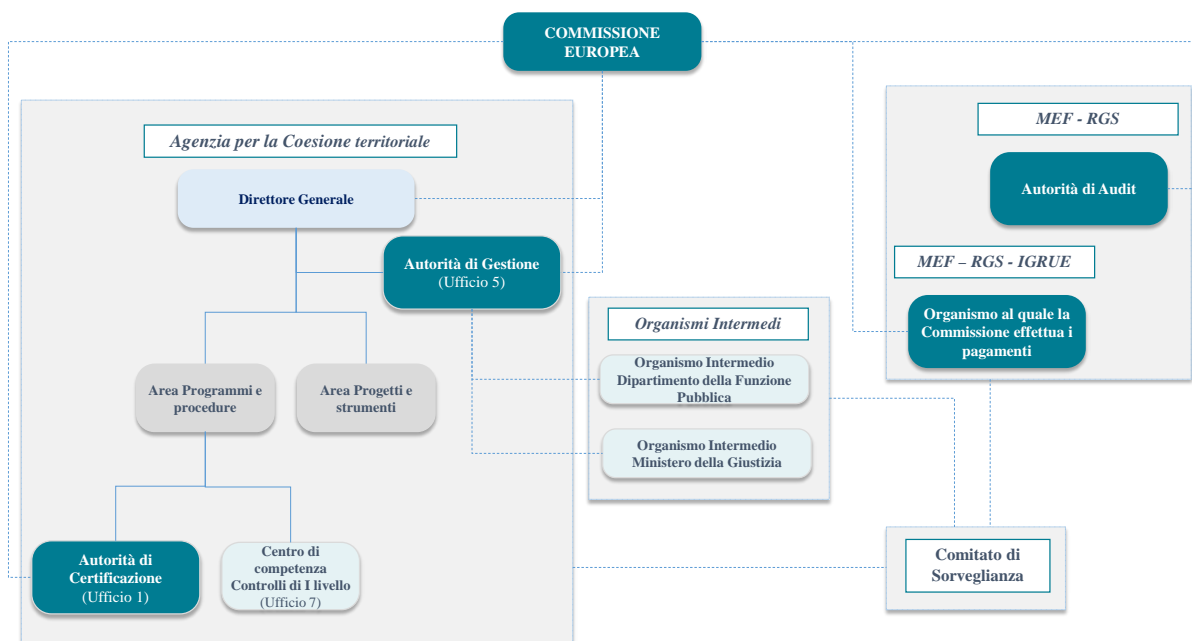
COMMISSIONE EUROPEA

Agenzia per la Coesione territoriale

Direttore Generale

Autorità di Gestione
(Ufficio 5)

Area Programmi e procedure

Area Progetti e strumenti

Autorità di Certificazione
(Ufficio 1)

Centro di competenza Controlli di I livello
(Ufficio 7)

Organismi Intermedi

Organismo Intermedio Dipartimento della Funzione Pubblica

Organismo Intermedio Ministero della Giustizia

MEF - RGS

Autorità di Audit

MEF – RGS - IGRUE

Organismo al quale la Commissione effettua i pagamenti

Comitato di Sorveglianza